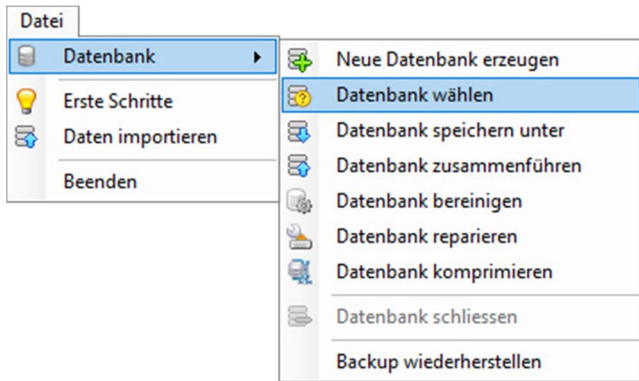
Datei

Datenbank

Erste Schritte

Daten importieren

Beenden

Neue Datenbank erzeugen

Datenbank wählen

Datenbank speichern unter

Datenbank zusammenführen

Datenbank bereinigen

Datenbank reparieren

Datenbank komprimieren

Datenbank schliessen

Backup wiederherstellen